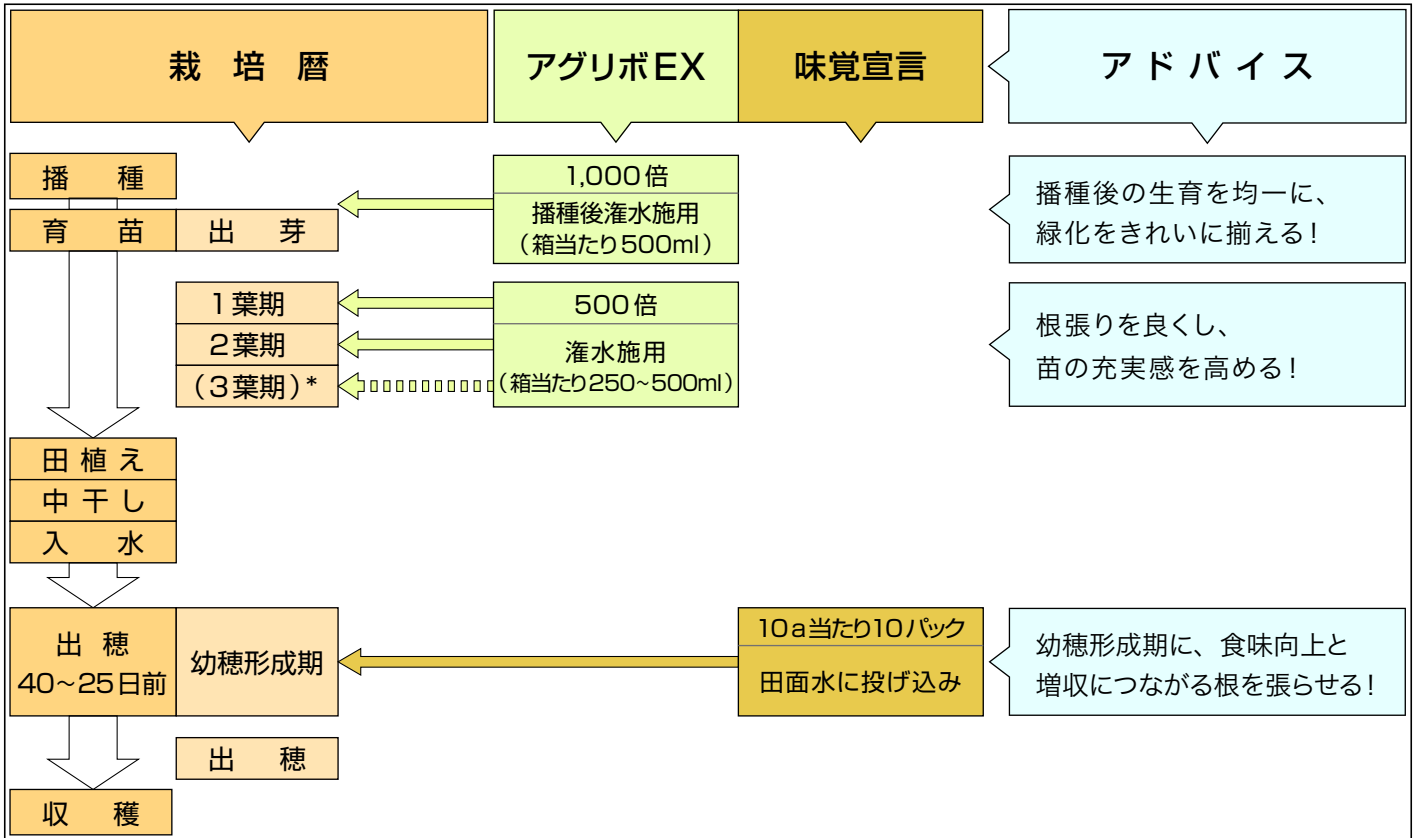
栽 培 暦

アグリボEX

味覚宣言

アドバイス

播 種

育 苗

出 芽

1,000倍

播種後潅水施用

（箱当たり500ml）

播種後の生育を均一に、緑化をきれいに揃える！

1葉期

2葉期

（3葉期）*

500倍

潅水施用

（箱当たり250~500ml）

根張りを良くし、苗の充実感を高める！

田 植 え

中 干 し

入 水

出 穂 40~25日前

幼穂形成期

10a当たり10パック

田面水に投げ込み

幼穂形成期に、食味向上と増収につながる根を張らせる！

出 穂

収 穫